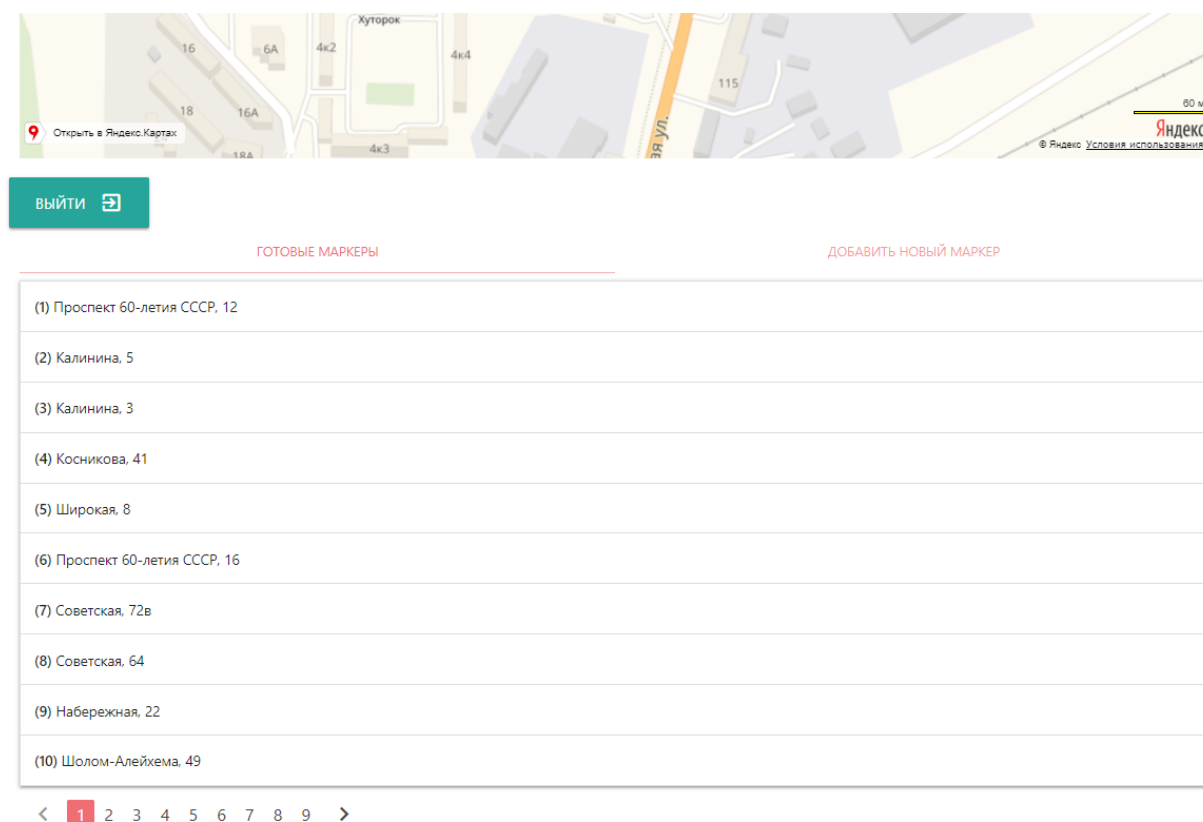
Хуторок
16
6А
4к2
4к4
115
18
16А
18А
4к3
Открыть в Яндекс.Картах
ая ул.
60 м
Яндекс
© Яндекс Условия использования

ВЫЙТИ

ГОТОВЫЕ МАРКЕРЫ

ДОБАВИТЬ НОВЫЙ МАРКЕР

(1) Проспект 60-летия СССР, 12

(2) Калинина, 5

(3) Калинина, 3

(4) Косникова, 41

(5) Широкая, 8

(6) Проспект 60-летия СССР, 16

(7) Советская, 72в

(8) Советская, 64

(9) Набережная, 22

(10) Шолом-Алейхема, 49

1 2 3 4 5 6 7 8 9